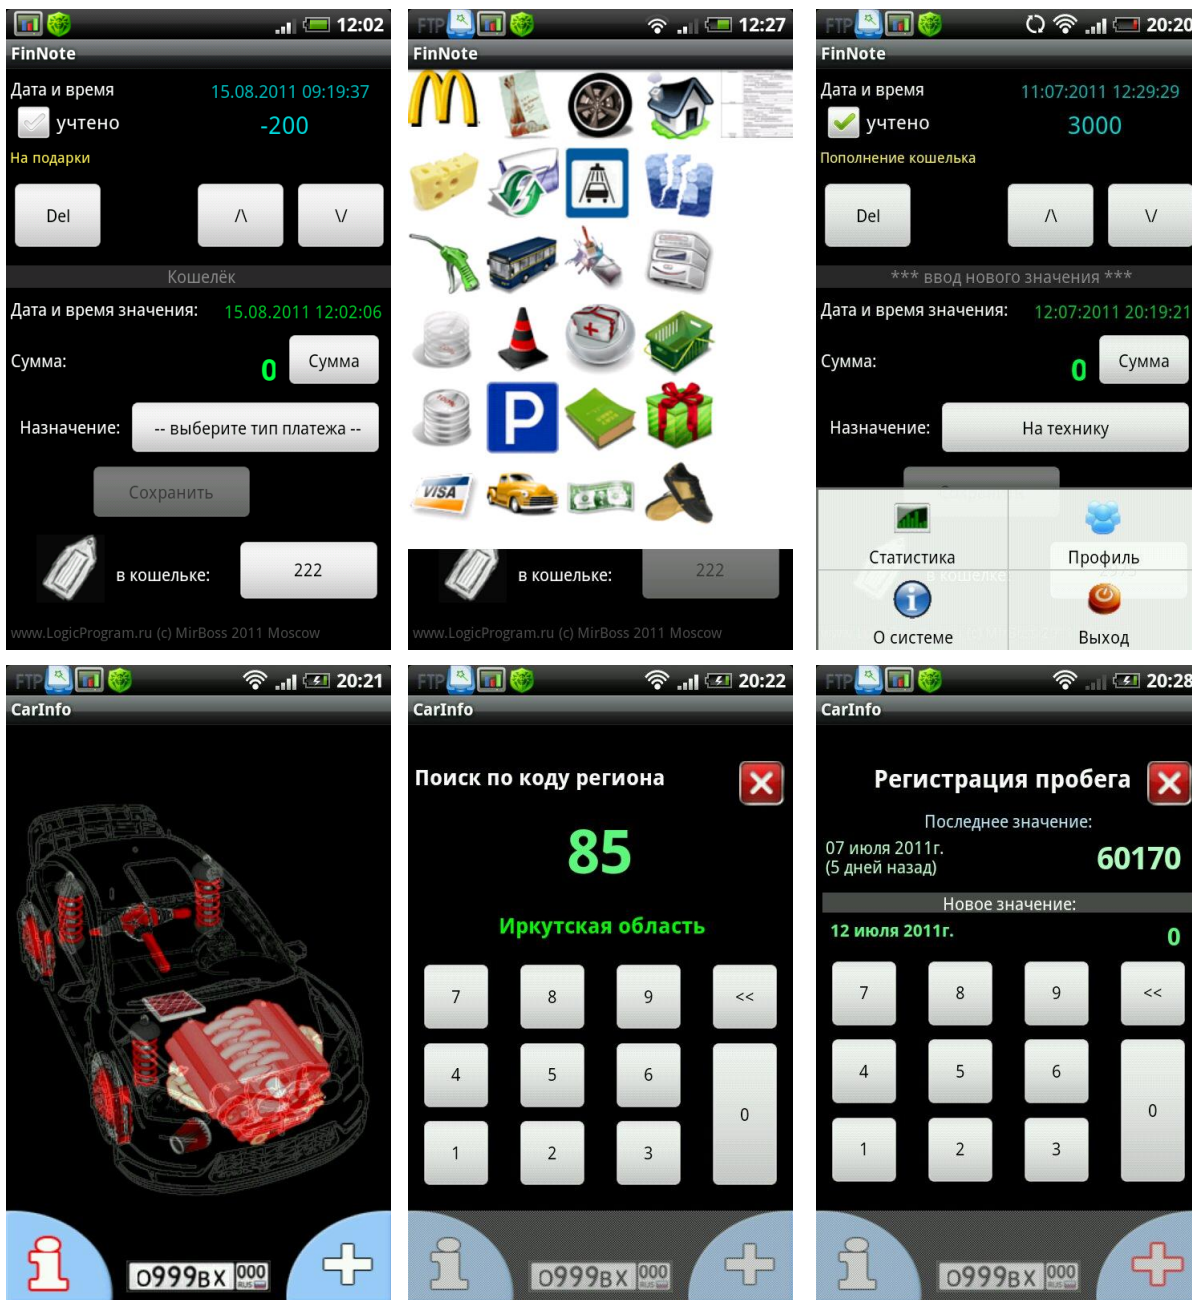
12:02
FinNote
Дата и время 15.08.2011 09:19:37
учтено -200
На подарки
Del
/\
\/
Кошелёк
Дата и время значения: 15.08.2011 12:02:06
Сумма: 0 Сумма
Назначение: -- выберите тип платежа --
Сохранить
в кошельке: 222
www.LogicProgram.ru (c) MirBoss 2011 Moscow

FTP 12:27
FinNote
VISA
P
в кошельке: 222
www.LogicProgram.ru (c) MirBoss 2011 Moscow

FTP 20:20
FinNote
Дата и время 11:07:2011 12:29:29
учтено 3000
Пополнение кошелька
Del
/\
\/
*** ввод нового значения ***
Дата и время значения: 12:07:2011 20:19:21
Сумма: 0 Сумма
Назначение: На технику
Статистика
Профиль
О системе
Выход

FTP 20:21
CarInfo
0999ВХ 000 RUS

FTP 20:22
CarInfo
Поиск по коду региона
85
Иркутская область
7 8 9 <<
4 5 6 0
1 2 3
0999ВХ 000 RUS

FTP 20:28
CarInfo
Регистрация пробега
Последнее значение:
07 июля 2011г.
(5 дней назад) 60170
Новое значение:
12 июля 2011г. 0
7 8 9 <<
4 5 6 0
1 2 3
0999ВХ 000 RUS